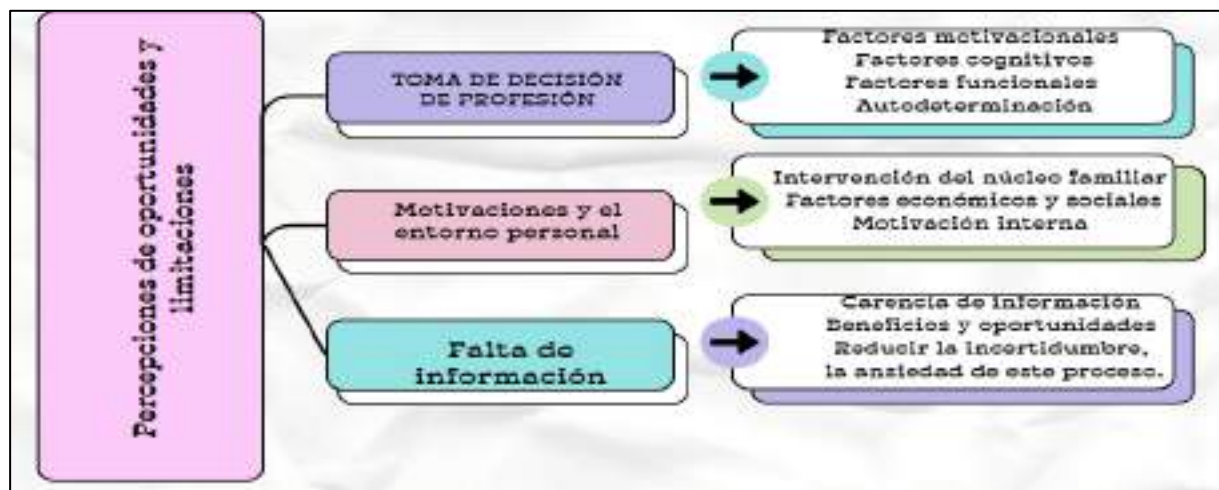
Percepciones de oportunidades y limitaciones

TOMA DE DECISIÓN DE PROFESIÓN

Factores motivacionales
Factores cognitivos
Factores funcionales
Autodeterminación

Motivaciones y el entorno personal

Intervención del núcleo familiar
Factores económicos y sociales
Motivación interna

Falta de información

Carencia de información
Beneficios y oportunidades
Reducir la incertidumbre, la ansiedad de este proceso.